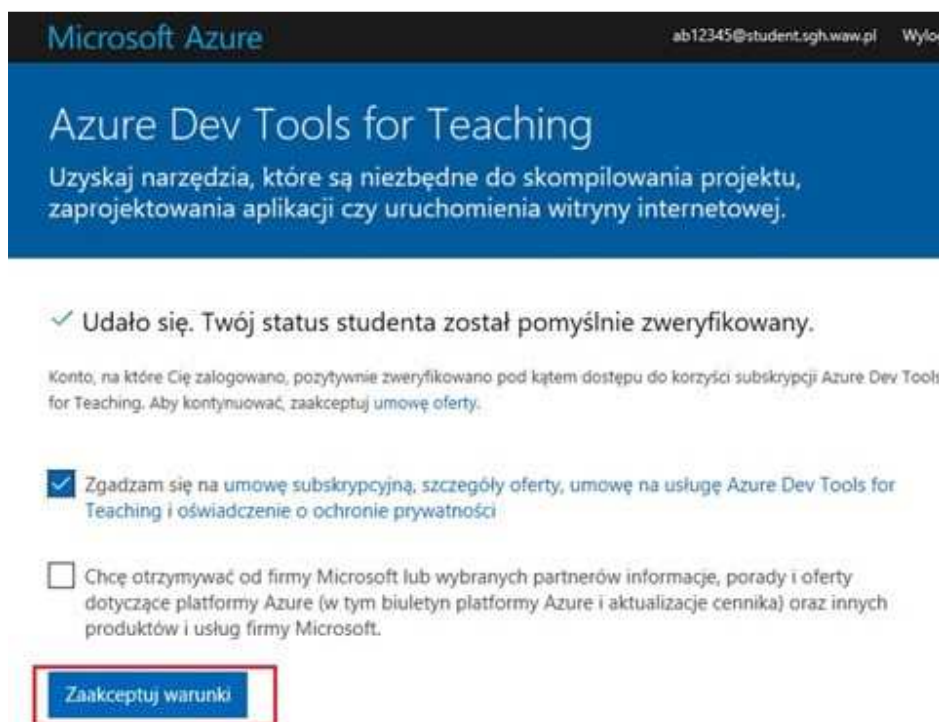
Microsoft Azure

ab12345@student.sgh.waw.pl Wylo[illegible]

Azure Dev Tools for Teaching

Uzyskaj narzędzia, które są niezbędne do skompilowania projektu, zaprojektowania aplikacji czy uruchomienia witryny internetowej.

✓ Udało się. Twój status studenta został pomyślnie zweryfikowany.

Konto, na które Cię zalogowano, pozytywnie zweryfikowano pod kątem dostępu do korzyści subskrypcji Azure Dev Tools for Teaching. Aby kontynuować, zaakceptuj umowę oferty.

Zgadzam się na umowę subskrypcyjną, szczegóły oferty, umowę na usługę Azure Dev Tools for Teaching i oświadczenie o ochronie prywatności

Chcę otrzymywać od firmy Microsoft lub wybranych partnerów informacje, porady i oferty dotyczące platformy Azure (w tym biuletyn platformy Azure i aktualizacje cennika) oraz innych produktów i usług firmy Microsoft.

Zaakceptuj warunki